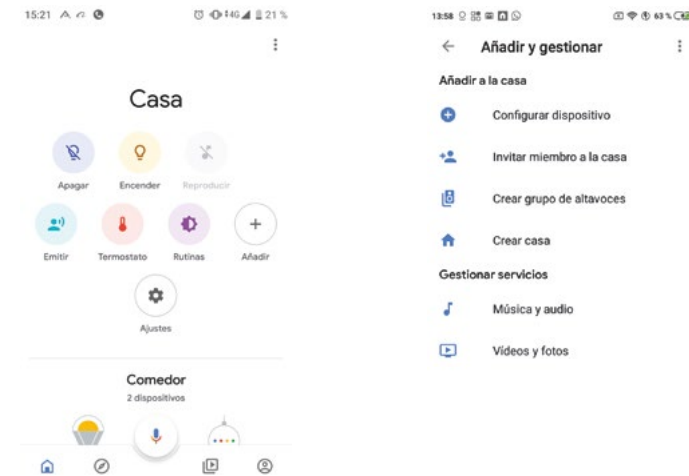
15:21

21 %

Casa

Apagar

Encender

Reproducir

Emitir

Termostato

Rutinas

Añadir

Ajustes

Comedor

2 dispositivos

13:58

63 %

Añadir y gestionar

Añadir a la casa

Configurar dispositivo

Invitar miembro a la casa

Crear grupo de altavoces

Crear casa

Gestionar servicios

Música y audio

Vídeos y fotos